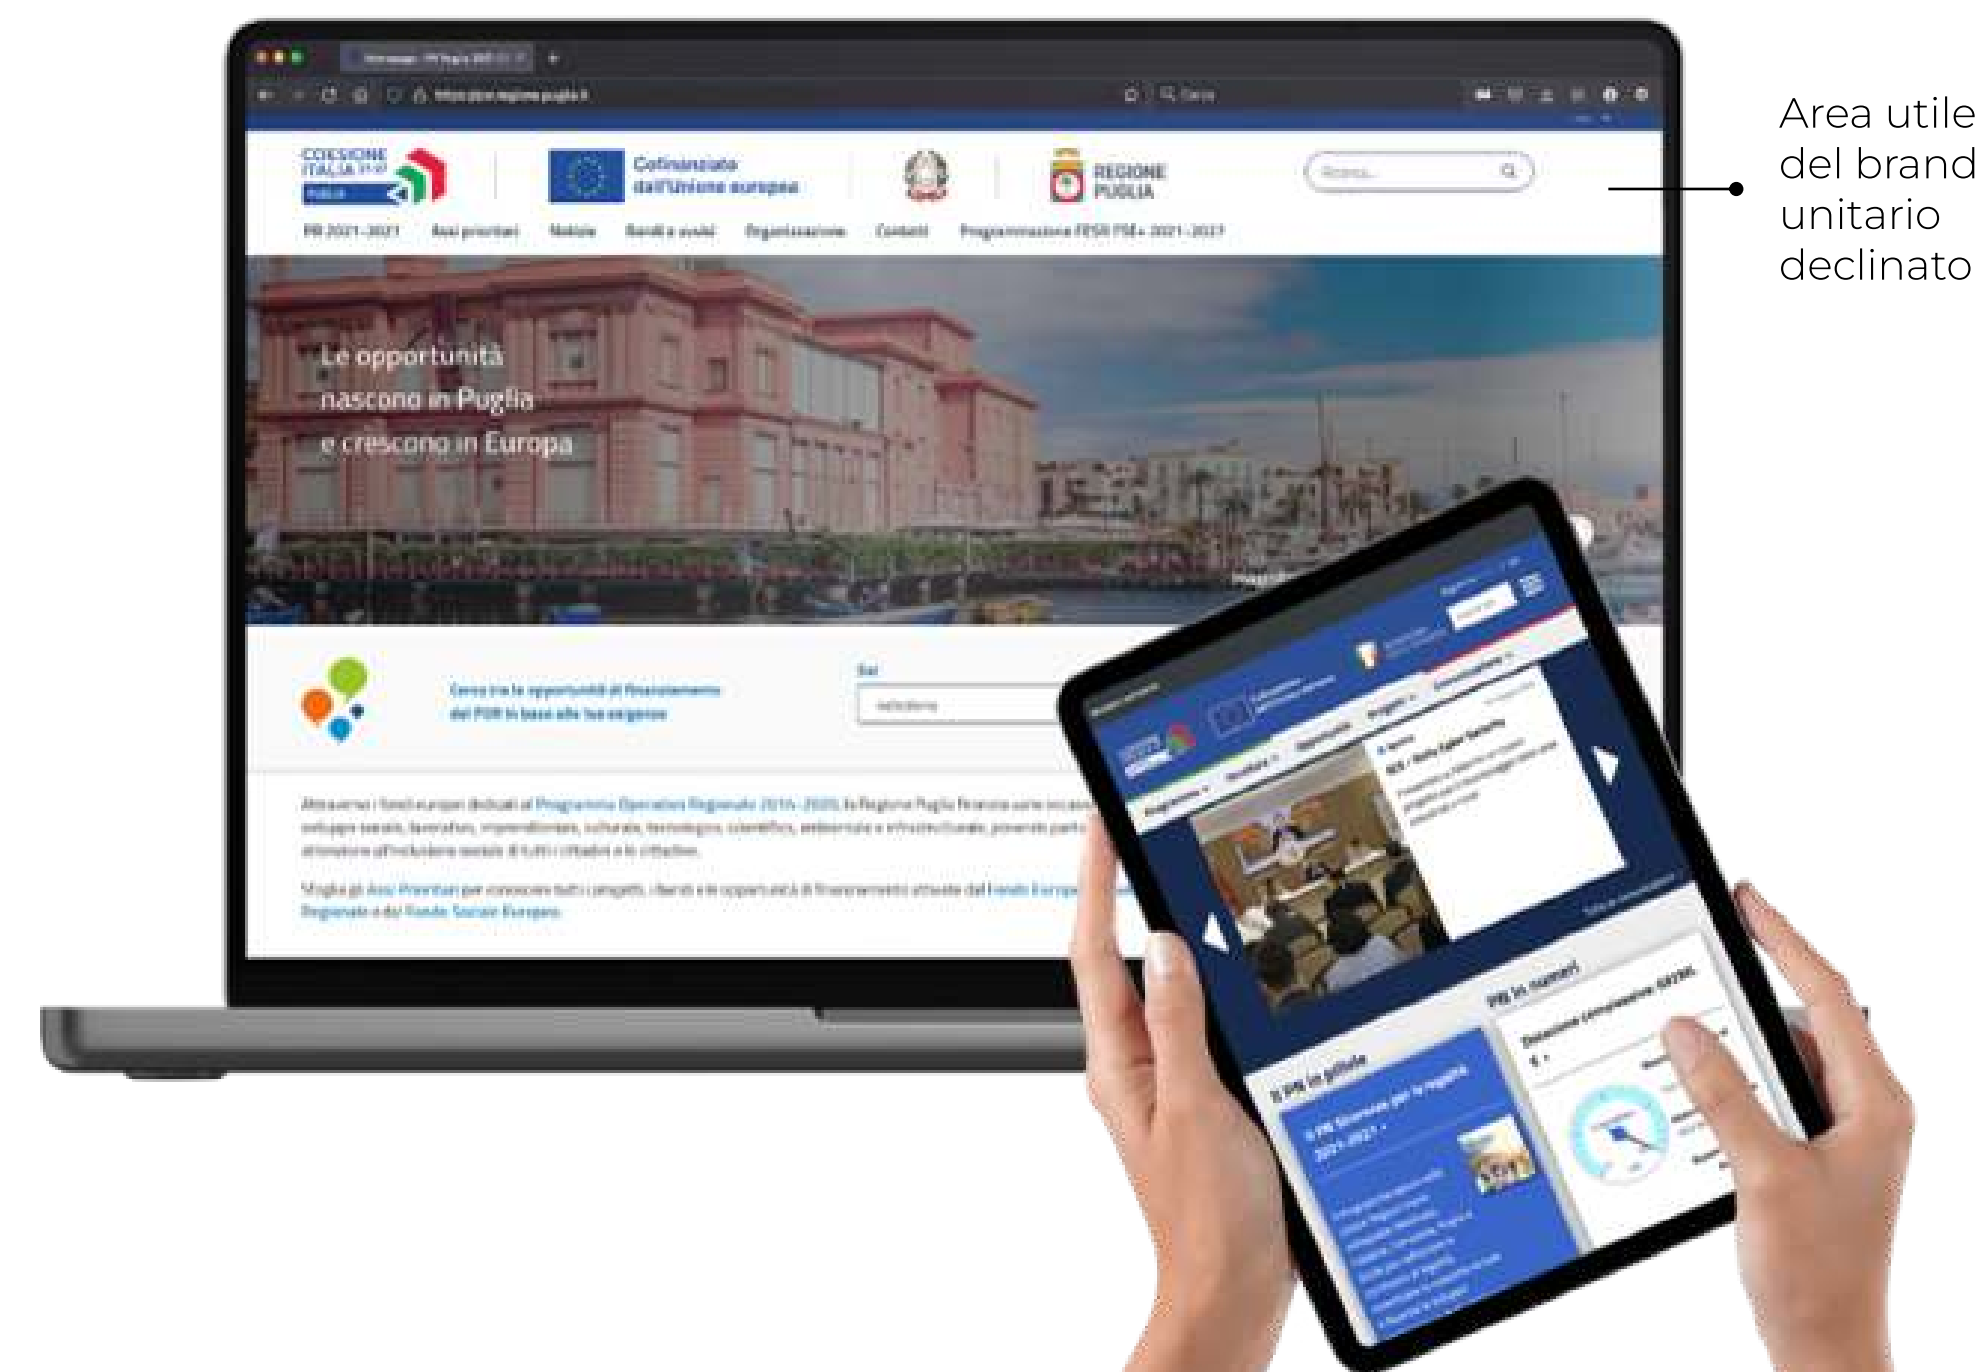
COESIONE ITALIA 21-27 PUGLIA

Cofinanziato dall'Unione europea

REGIONE PUGLIA

PR 2021-2027 Assi prioritari Notizie Bandi e avvisi Organizzazione Contatti Programmazione FESR FSE+ 2021-2027

Le opportunità nascono in Puglia e crescono in Europa

Cerca tra le opportunità di finanziamento del POR in base alle tue esigenze

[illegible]

Il PR in pillole

PR in numeri

Area utile del brand unitario declinato